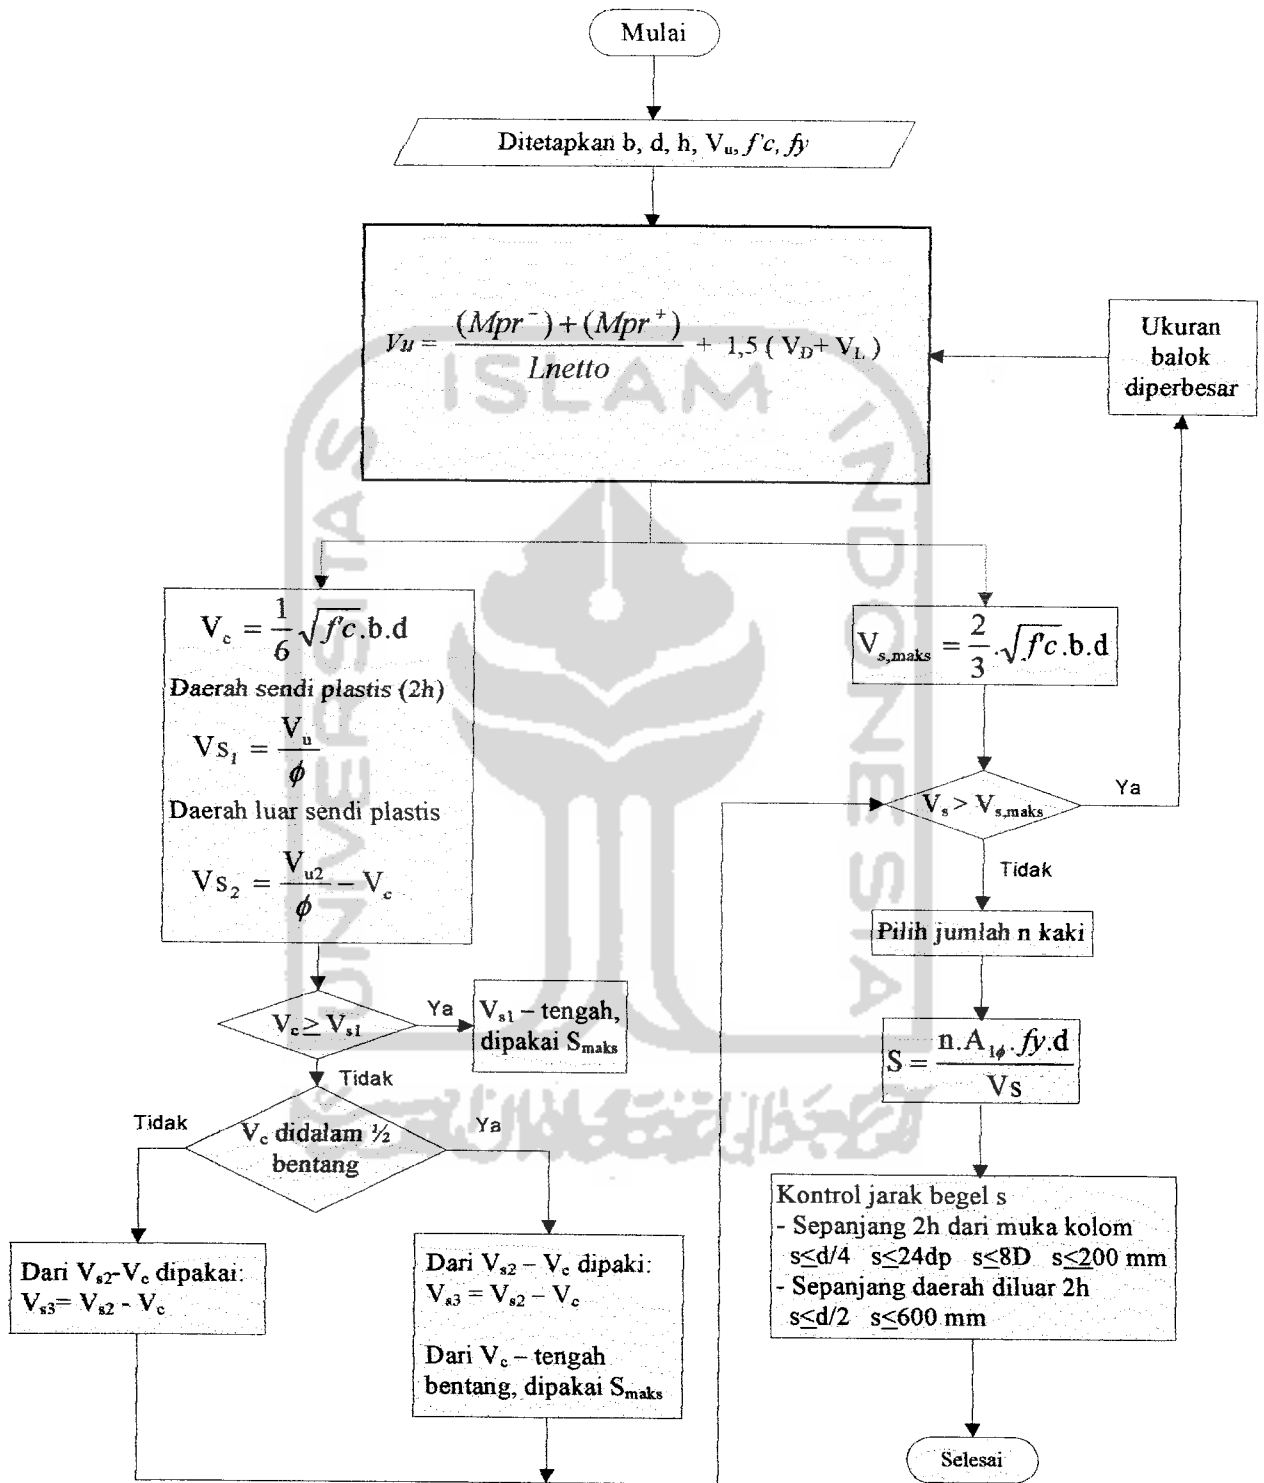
Mulai

Ditetapkan b, d, h, $V_u$, $f'c$, $fy$

$Vu = \frac{(Mpr^-)+(Mpr^+)}{Lnetto} + 1,5\ (V_D + V_L)$

Ukuran balok diperbesar

$V_c = \frac{1}{6}\sqrt{f'c}.b.d$

Daerah sendi plastis (2h)

$Vs_1 = \frac{V_u}{\phi}$

Daerah luar sendi plastis

$Vs_2 = \frac{V_{u2}}{\phi} - V_c$

$V_{s,maks} = \frac{2}{3}.\sqrt{f'c}.b.d$

$V_s > V_{s,maks}$

Ya

Tidak

Pilih jumlah n kaki

$S = \frac{n.A_{1\phi}.fy.d}{Vs}$

$V_c \geq V_{s1}$

Ya

$V_{s1}$ – tengah, dipakai $S_{maks}$

Tidak

Tidak

$V_c$ didalam ½ bentang

Ya

Dari $V_{s2}$-$V_c$ dipakai:
$V_{s3} = V_{s2} - V_c$

Dari $V_{s2} - V_c$ dipaki:
$V_{s3} = V_{s2} - V_c$

Dari $V_c$ – tengah bentang, dipakai $S_{maks}$

Kontrol jarak begel s
- Sepanjang 2h dari muka kolom
s≤d/4 s≤24dp s≤8D s≤200 mm
- Sepanjang daerah diluar 2h
s≤d/2 s≤600 mm

Selesai